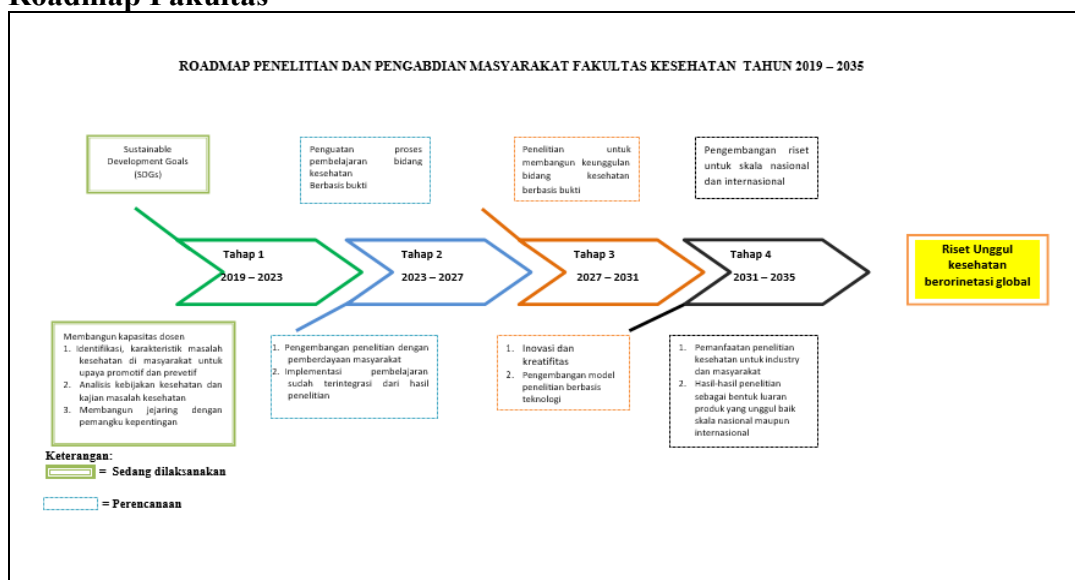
Roadmap Fakultas

ROADMAP PENELITIAN DAN PENGABDIAN MASYARAKAT FAKULTAS KESEHATAN TAHUN 2019 – 2035

Sustainable Development Goals (SDGs)

Penguatan proses pembelajaran bidang kesehatan Berbasis bukti

Penelitian untuk membangun keunggulan bidang kesehatan berbasis bukti

Pengembangan riset untuk skala nasional dan internasional

Tahap 1
2019 – 2023

Tahap 2
2023 – 2027

Tahap 3
2027 – 2031

Tahap 4
2031 – 2035

Riset Unggul kesehatan berorinetasi global

Membangun kapasitas dosen
1. Identifikasi, karakteristik masalah kesehatan di masyarakat untuk upaya promotif dan prevetif
2. Analisis kebijakan kesehatan dan kajian masalah kesehatan
3. Membangun jejaring dengan pemangku kepentingan

1. Pengembangan penelitian dengan pemberdayaan masyarakat
2. Implementasi pembelajaran sudah terintegrasi dari hasil penelitian

1. Inovasi dan kreatifitas
2. Pengembangan model penelitian berbasis teknologi

1. Pemanfaatan penelitian kesehatan untuk industry dan masyarakat
2. Hasil-hasil penelitian sebagai bentuk luaran produk yang unggul baik skala nasional maupun internasional

Keterangan:
= Sedang dilaksanakan
= Perencanaan